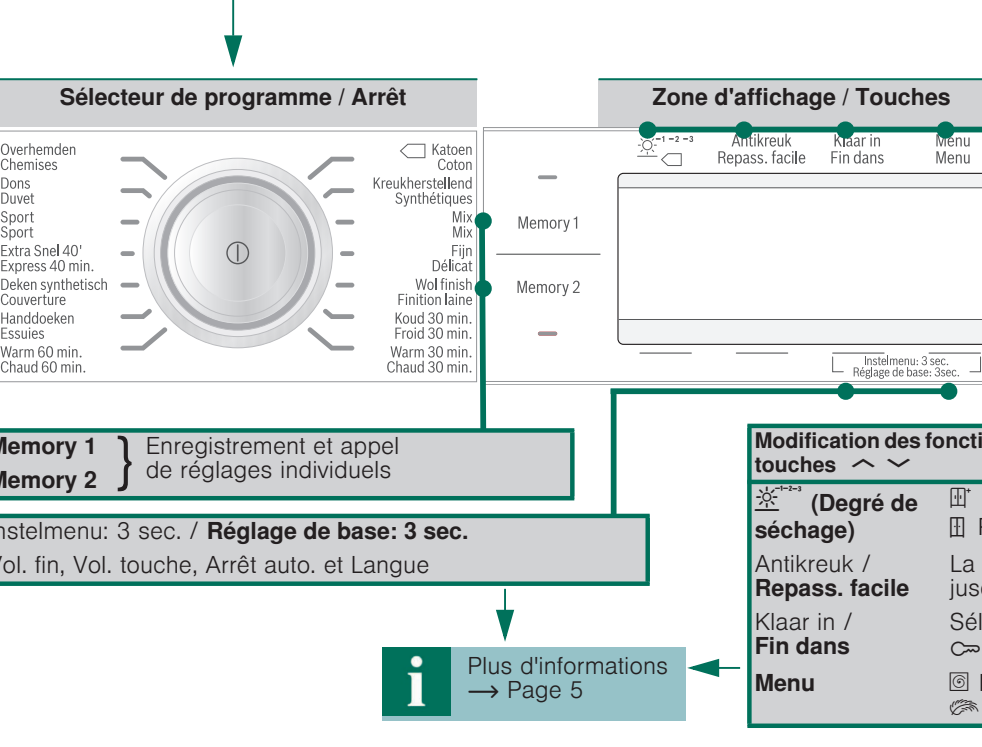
Sélecteur de programme / Arrêt

Zone d'affichage / Touches

Overhemden
Chemises
Dons
Duvet
Sport
Sport
Extra Snel 40'
Express 40 min.
Deken synthetisch
Couverture
Handdoeken
Essuies
Warm 60 min.
Chaud 60 min.

Katoen
Coton
Kreukherstellend
Synthétiques
Mix
Mix
Fijn
Délicat
Wol finish
Finition laine
Koud 30 min.
Froid 30 min.
Warm 30 min.
Chaud 30 min.

Memory 1
Memory 2

-1 -2 -3
Antikreuk
Repass. facile
Klaar in
Fin dans
Menu
Menu

Instelmenu: 3 sec.
Réglage de base: 3sec.

Memory 1
Memory 2
Enregistrement et appel de réglages individuels

Instelmenu: 3 sec. / Réglage de base: 3 sec.
Vol. fin, Vol. touche, Arrêt auto. et Langue

Plus d'informations
$\longrightarrow$ Page 5

Modification des foncti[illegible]
touches

-1-2-3 (Degré de séchage)
Antikreuk /
Repass. facile
La
jus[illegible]
Klaar in /
Fin dans
Sél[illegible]
Menu